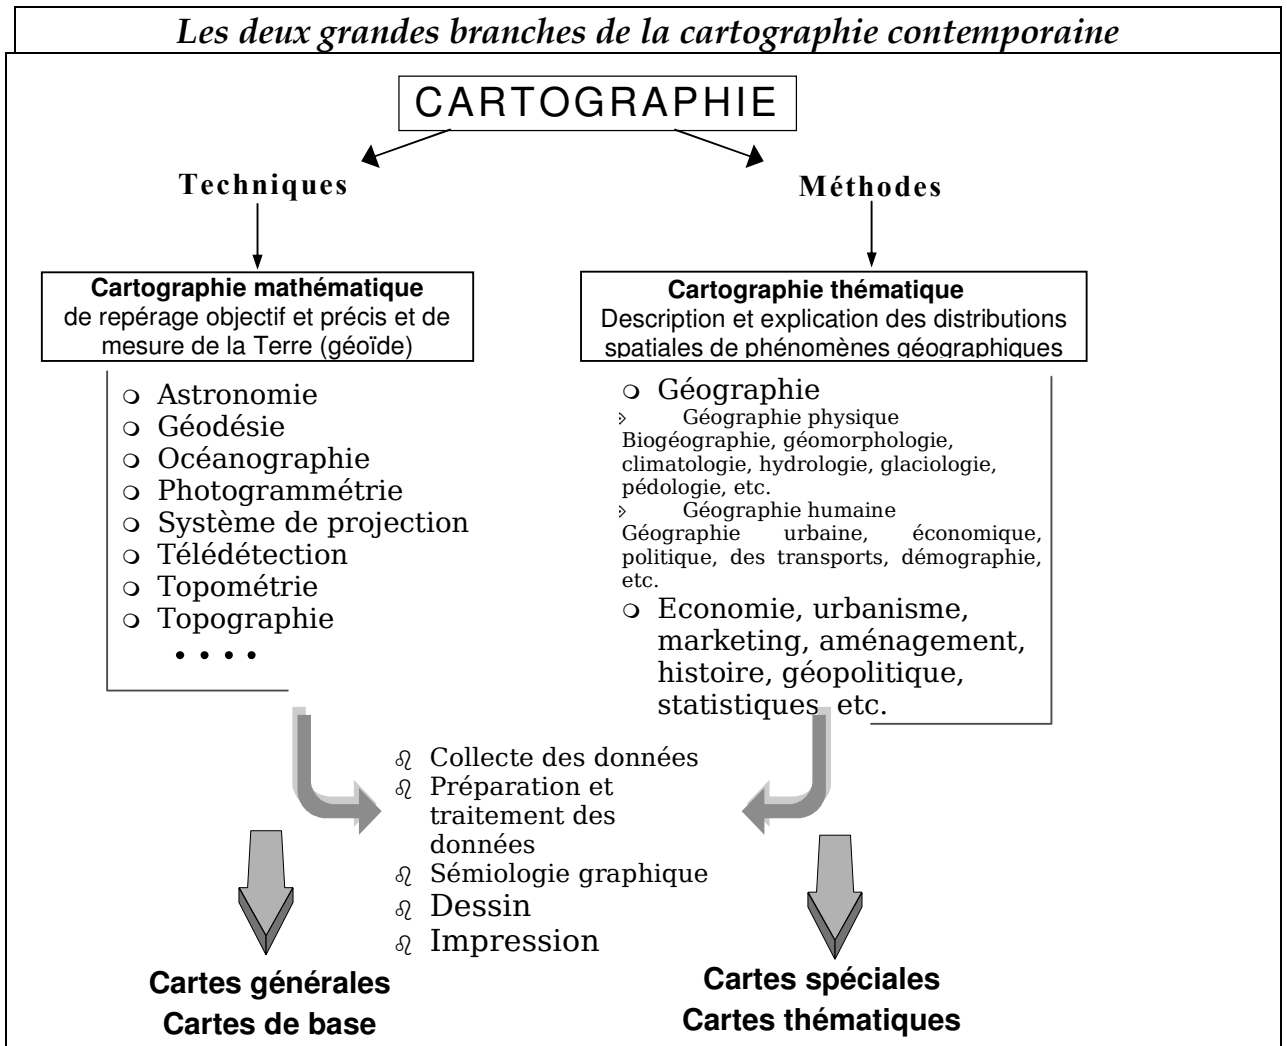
*Les deux grandes branches de la cartographie contemporaine*

CARTOGRAPHIE

**Techniques**

**Méthodes**

**Cartographie mathématique**
de repérage objectif et précis et de mesure de la Terre (géoïde)

**Cartographie thématique**
Description et explication des distributions spatiales de phénomènes géographiques

- Astronomie
- Géodésie
- Océanographie
- Photogrammétrie
- Système de projection
- Télédétection
- Topométrie
- Topographie
- • • • •

- Géographie
  - Géographie physique
  Biogéographie, géomorphologie, climatologie, hydrologie, glaciologie, pédologie, etc.
  - Géographie humaine
  Géographie urbaine, économique, politique, des transports, démographie, etc.
- Economie, urbanisme, marketing, aménagement, histoire, géopolitique, statistiques etc.

- Collecte des données
- Préparation et traitement des données
- Sémiologie graphique
- Dessin
- Impression

**Cartes générales**
**Cartes de base**

**Cartes spéciales**
**Cartes thématiques**